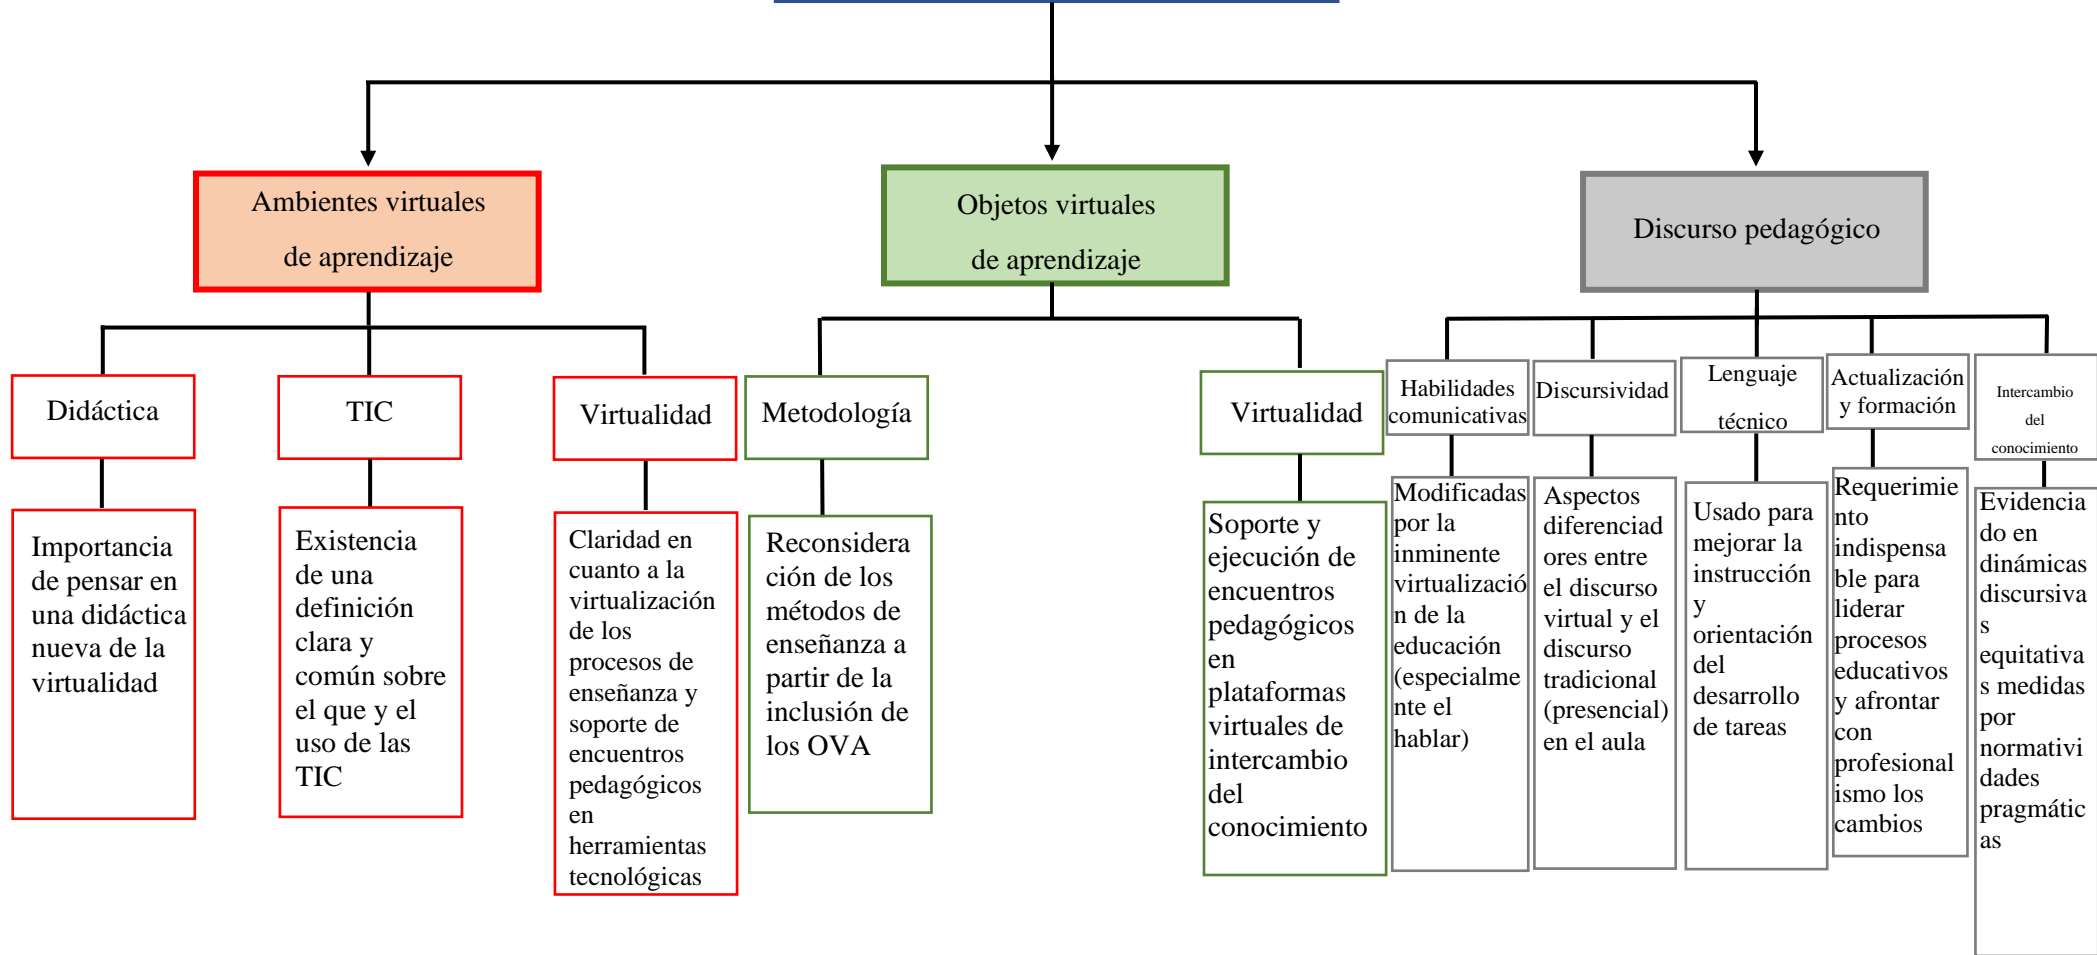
Ambientes virtuales de aprendizaje

Objetos virtuales de aprendizaje

Discurso pedagógico

Didáctica

TIC

Virtualidad

Metodología

Virtualidad

Habilidades comunicativas

Discursividad

Lenguaje técnico

Actualización y formación

Intercambio del conocimiento

Importancia de pensar en una didáctica nueva de la virtualidad

Existencia de una definición clara y común sobre el que y el uso de las TIC

Claridad en cuanto a la virtualización de los procesos de enseñanza y soporte de encuentros pedagógicos en herramientas tecnológicas

Reconsideración de los métodos de enseñanza a partir de la inclusión de los OVA

Soporte y ejecución de encuentros pedagógicos en plataformas virtuales de intercambio del conocimiento

Modificadas por la inminente virtualización de la educación (especialmente el hablar)

Aspectos diferenciadores entre el discurso virtual y el discurso tradicional (presencial) en el aula

Usado para mejorar la instrucción y orientación del desarrollo de tareas

Requerimiento indispensable para liderar procesos educativos y afrontar con profesionalismo los cambios

Evidenciado en dinámicas discursivas equitativas medidas por normatividades pragmáticas